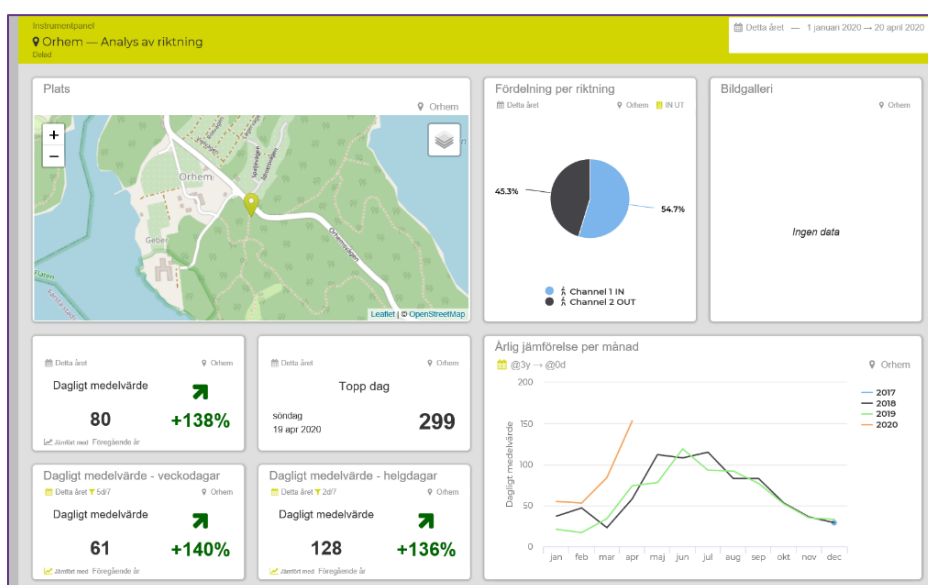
Instrumentpanel
Orhem — Analys av riktning
Delad

Detta året — 1 januari 2020 → 20 april 2020

Plats
Orhem
+
−
Orhem
Leaflet | © OpenStreetMap

Fördelning per riktning
Detta året
Orhem
IN UT
45.3%
54.7%
Channel 1 IN
Channel 2 OUT

Bildgalleri
Orhem
Ingen data

Detta året
Orhem
Dagligt medelvärde
80
+138%
Jämfört med Föregående år

Detta året
Orhem
Topp dag
söndag
19 apr 2020
299

Årlig jämförelse per månad
@3y → @0d
Orhem
2017
2018
2019
2020
Dagligt medelvärde
150
100
50
0
jan feb mar apr maj jun jul aug sep okt nov dec

Dagligt medelvärde - veckodagar
Detta året 5d/7
Orhem
Dagligt medelvärde
61
+140%
Jämfört med Föregående år

Dagligt medelvärde - helgdagar
Detta året 2d/7
Orhem
Dagligt medelvärde
128
+136%
Jämfört med Föregående år